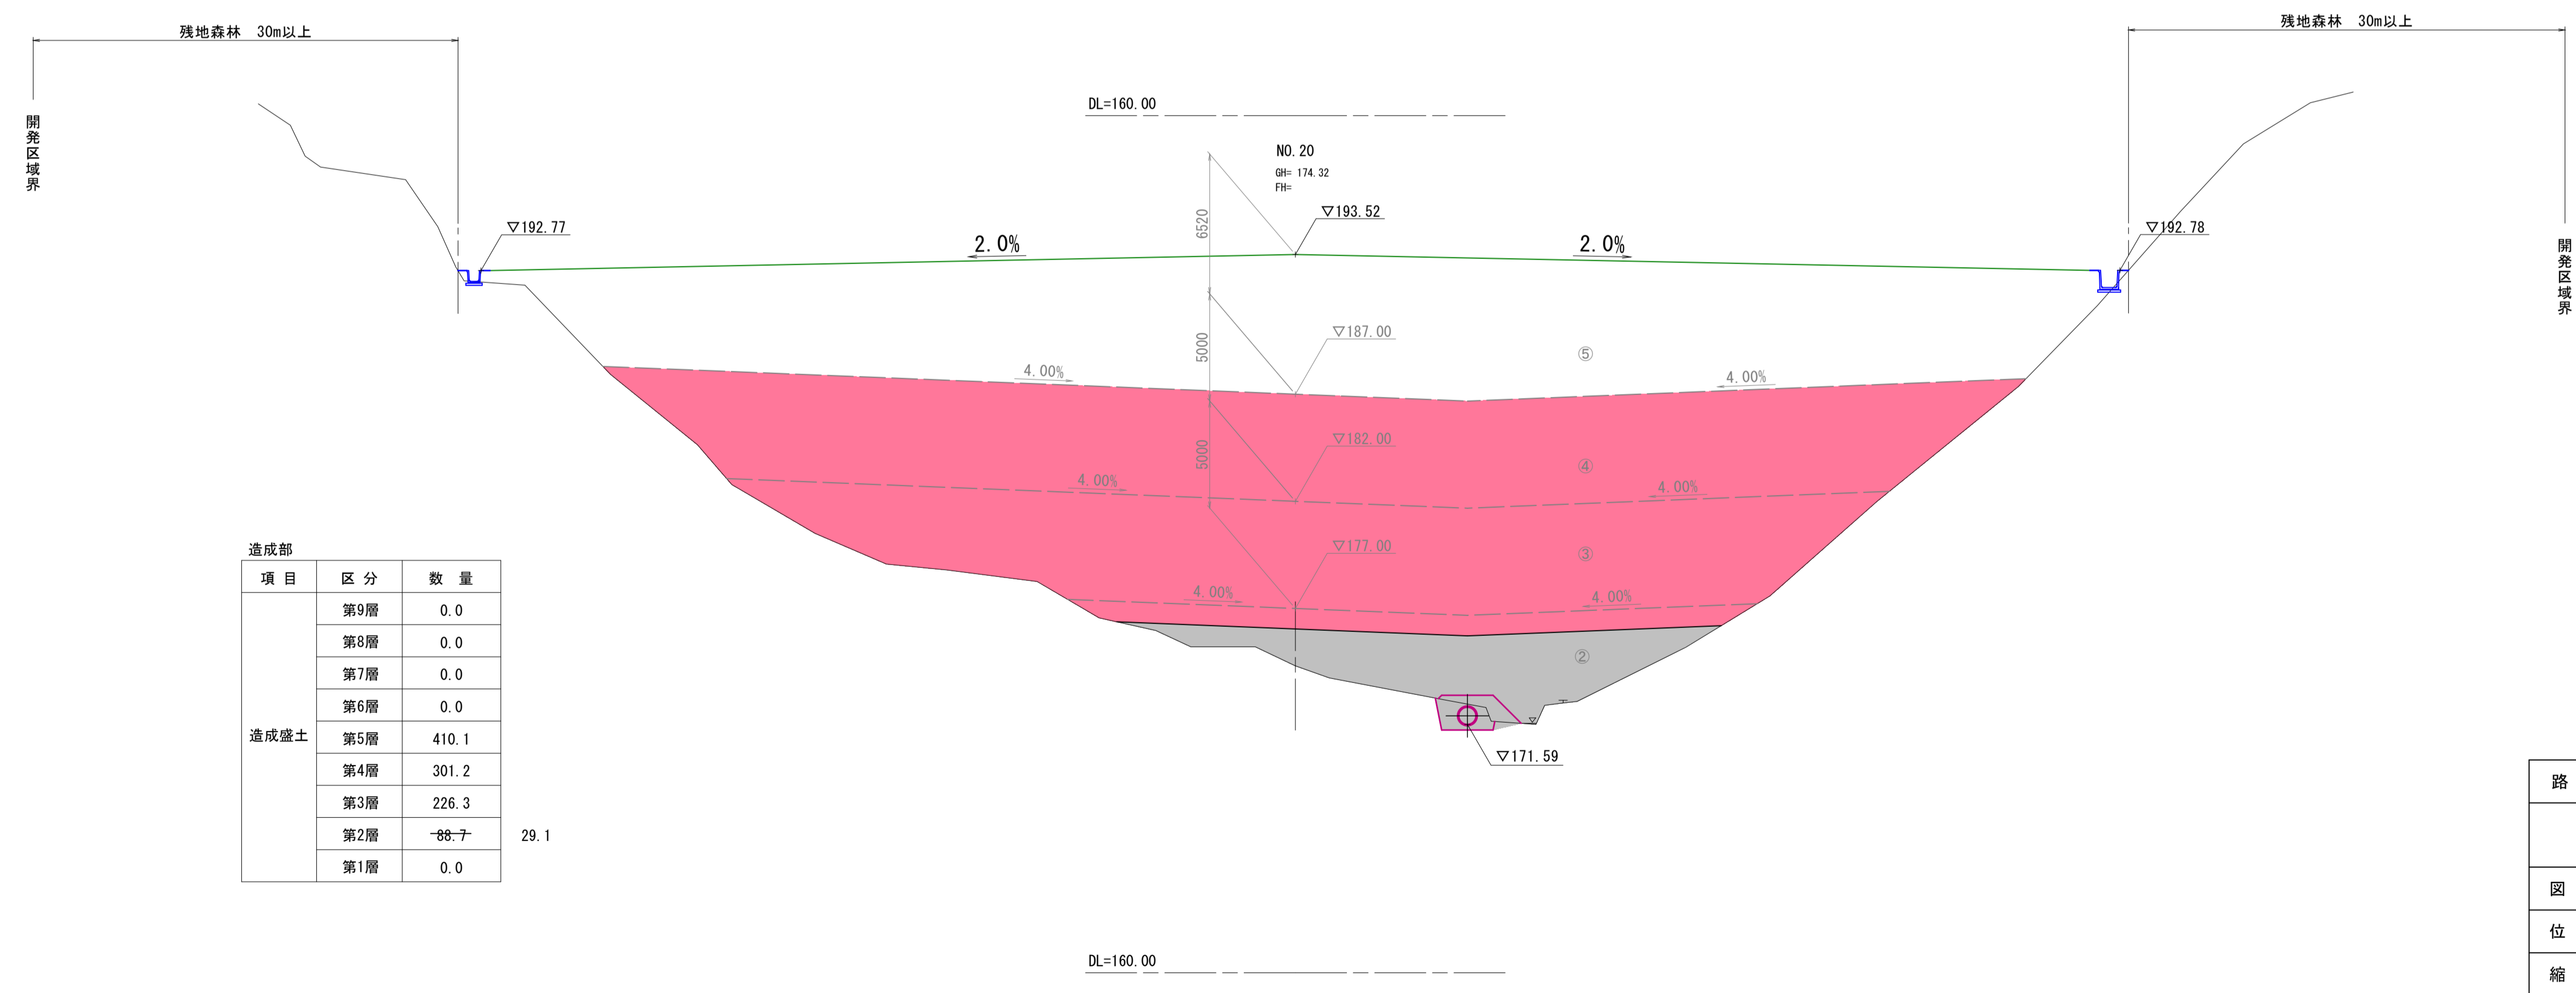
残地森林　30m以上

残地森林　30m以上

開発区域界

DL=160.00

NO.20
GH= 174.32
FH=

▽192.77

▽193.52

▽192.78

2.0%

2.0%

開発区域界

6520

▽187.00

5000

⑤

4.00%

4.00%

▽182.00

5000

④

4.00%

4.00%

▽177.00

③

4.00%

4.00%

②

▽171.59

造成部

| 項　目 | 区　分 | 数　量 |
|---|---|---|
| 造成盛土 | 第9層 | 0.0 |
| | 第8層 | 0.0 |
| | 第7層 | 0.0 |
| | 第6層 | 0.0 |
| | 第5層 | 410.1 |
| | 第4層 | 301.2 |
| | 第3層 | 226.3 |
| | 第2層 | ~~88.7~~ |
| | 第1層 | 0.0 |

29.1

路

図

位

縮

DL=160.00